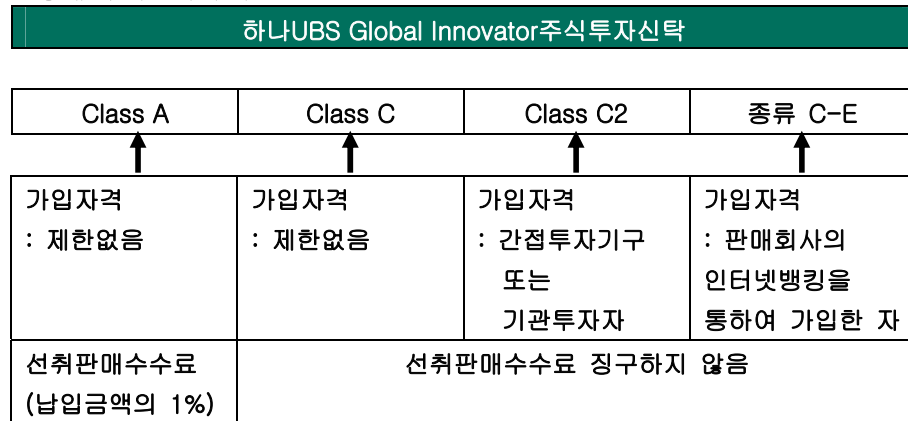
하나UBS Global Innovator주식투자신탁

| Class A | Class C | Class C2 | 종류 C-E |
|---|---|---|---|
| 가입자격 : 제한없음 | 가입자격 : 제한없음 | 가입자격 : 간접투자기구 또는 기관투자자 | 가입자격 : 판매회사의 인터넷뱅킹을 통하여 가입한 자 |
| 선취판매수수료 (납입금액의 1%) | 선취판매수수료 징구하지 않음 | | |